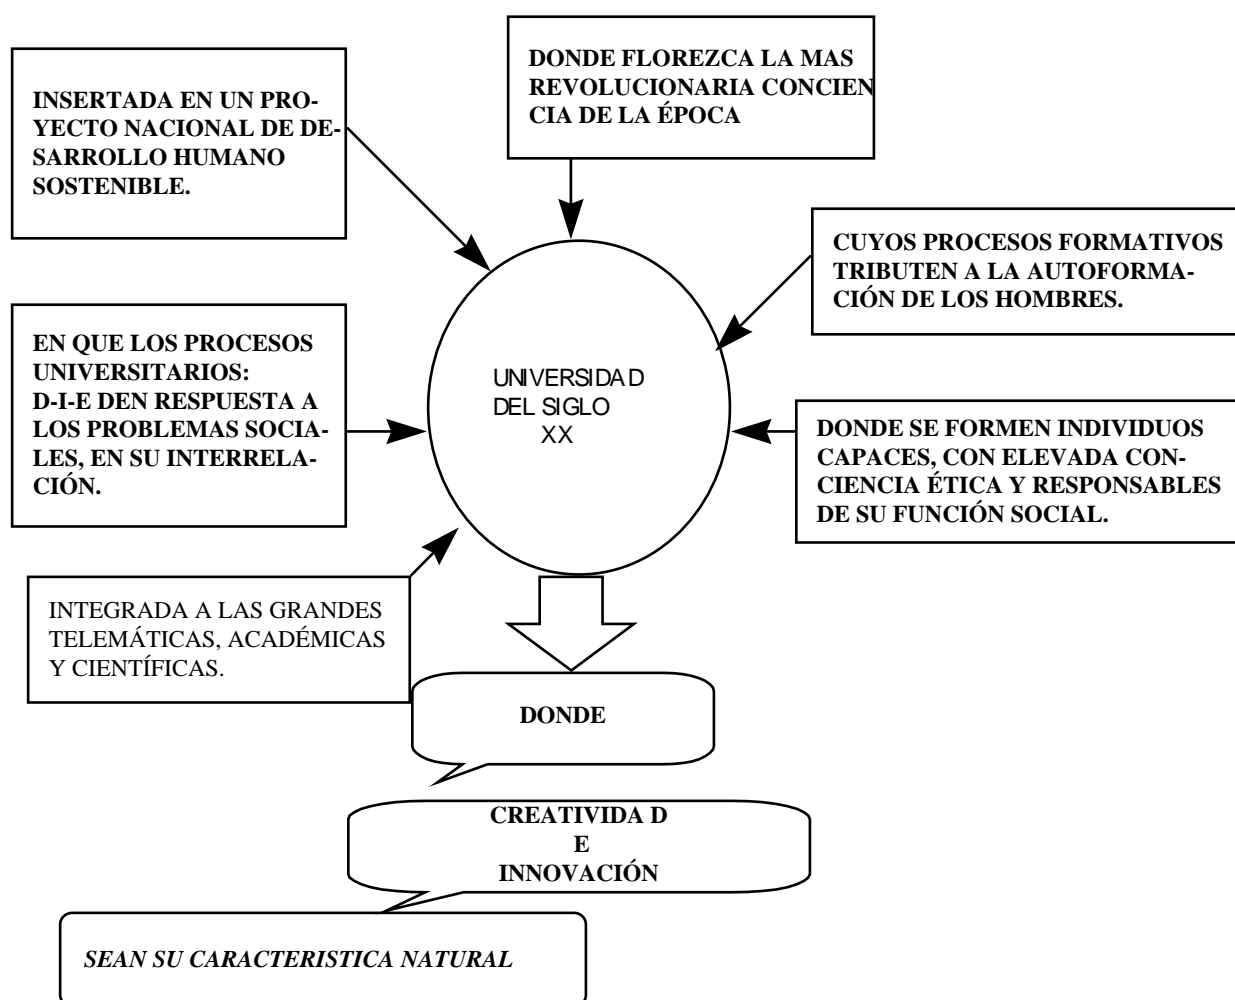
DONDE FLOREZCA LA MAS REVOLUCIONARIA CONCIENCIA DE LA ÉPOCA

INSERTADA EN UN PROYECTO NACIONAL DE DESARROLLO HUMANO SOSTENIBLE.

CUYOS PROCESOS FORMATIVOS TRIBUTEN A LA AUTOFORMACIÓN DE LOS HOMBRES.

EN QUE LOS PROCESOS UNIVERSITARIOS:
D-I-E DEN RESPUESTA A LOS PROBLEMAS SOCIALES, EN SU INTERRELACIÓN.

UNIVERSIDAD DEL SIGLO XX

DONDE SE FORMEN INDIVIDUOS CAPACES, CON ELEVADA CONCIENCIA ÉTICA Y RESPONSABLES DE SU FUNCIÓN SOCIAL.

INTEGRADA A LAS GRANDES TELEMÁTICAS, ACADÉMICAS Y CIENTÍFICAS.

DONDE

CREATIVIDA D E INNOVACIÓN

*SEAN SU CARACTERISTICA NATURAL*